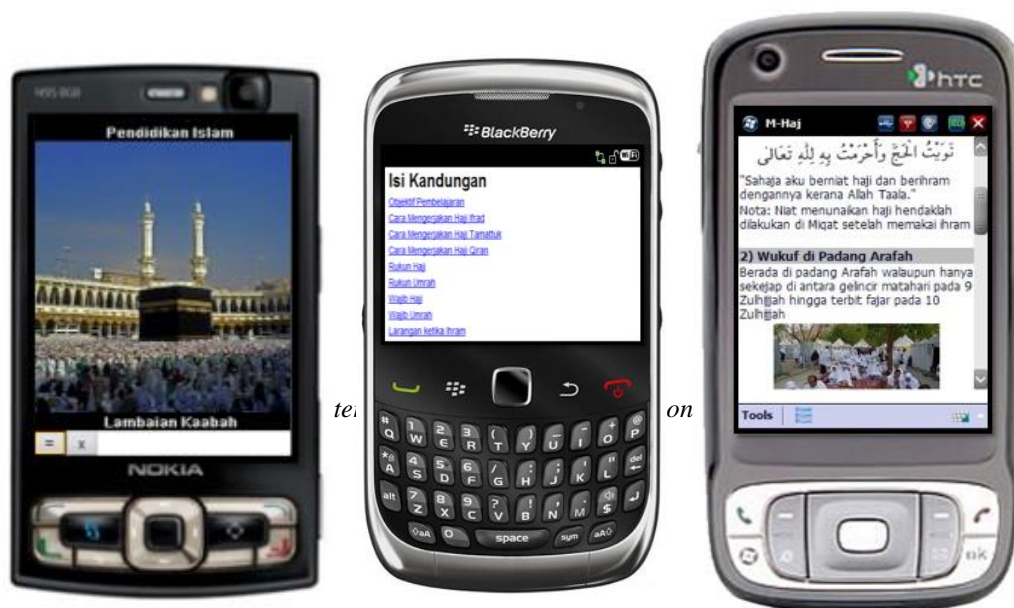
N95 8GB

Pendidikan Islam

Lambaian Kaabah

= x

NOKIA

BlackBerry

Isi Kandungan

Objektif Pembelajaran

Cara Mengerjakan Haji Ifrad

Cara Mengerjakan Haji Tamattuk

Cara Mengerjakan Haji Qiran

Rukun Haji

Rukun Umrah

Wajib Haji

Wajib Umrah

Larangan ketika Ihram

te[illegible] on

space sym aA

htc

M-Haj

نَوَيْتُ الْحَجَّ وَأَحْرَمْتُ بِهِ لِلَّهِ تَعَالَى

"Sahaja aku berniat haji dan berihram dengannya kerana Allah Taala."

Nota: Niat menunaikan haji hendaklah dilakukan di Miqat setelah memakai ihram

2) Wukuf di Padang Arafah

Berada di padang Arafah walaupun hanya sekejap di antara gelincir matahari pada 9 Zulhijjah hingga terbit fajar pada 10 Zulhijjah

Tools

BK